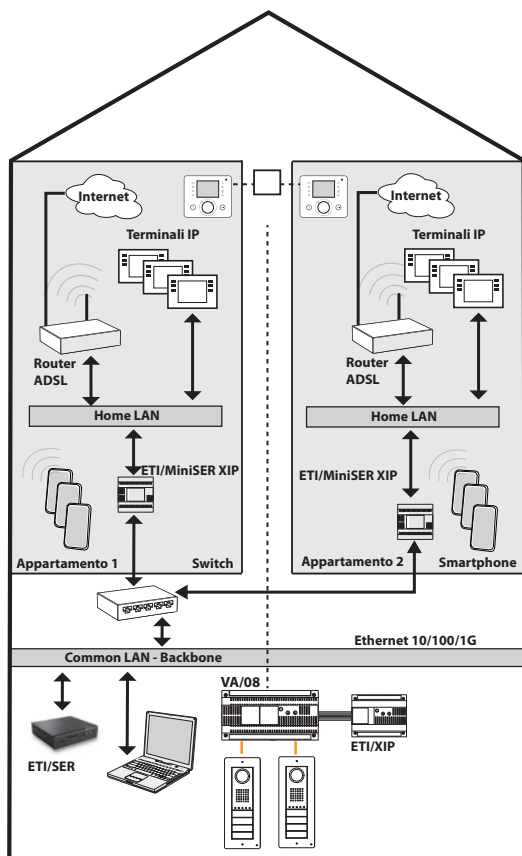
Internet

Terminali IP

Router ADSL

Home LAN

ETI/MiniSER XIP

Appartamento 1

Switch

Internet

Terminali IP

Router ADSL

Home LAN

ETI/MiniSER XIP

Appartamento 2

Smartphone

Ethernet 10/100/1G

Common LAN - Backbone

VA/08

ETI/XIP

ETI/SER